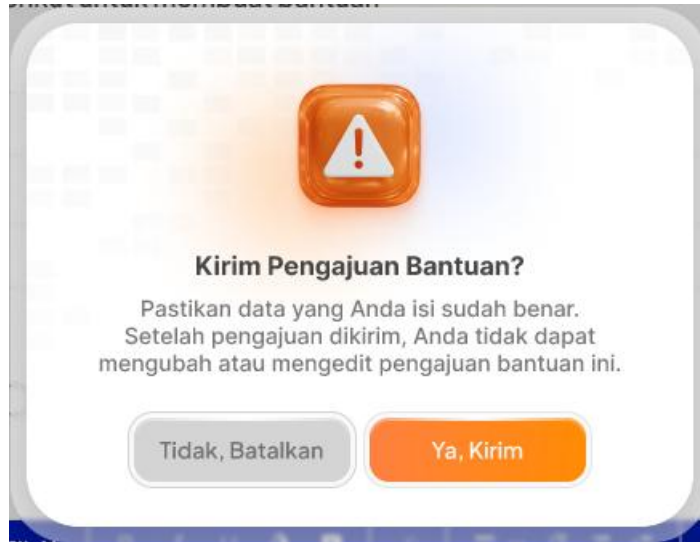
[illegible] untuk membuat Bantuan

Kirim Pengajuan Bantuan?

Pastikan data yang Anda isi sudah benar. Setelah pengajuan dikirim, Anda tidak dapat mengubah atau mengedit pengajuan bantuan ini.

Tidak, Batalkan

Ya, Kirim